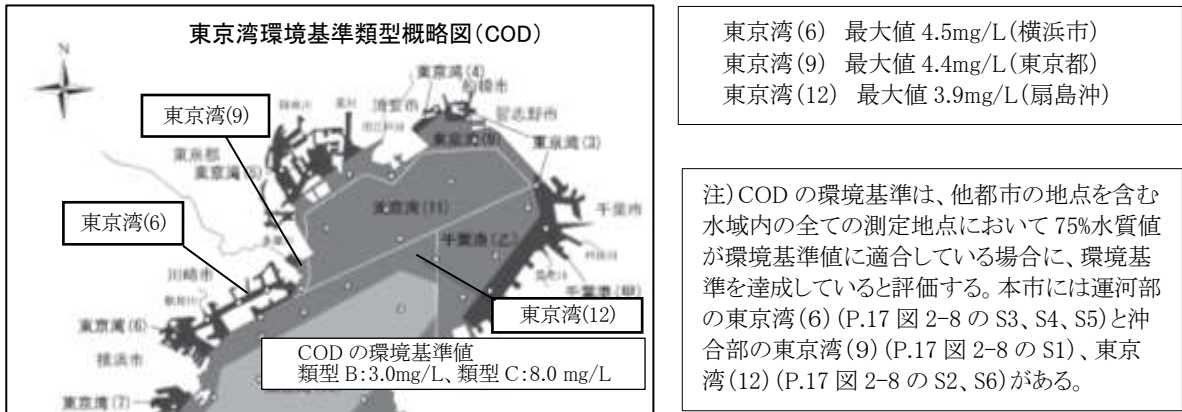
東京湾環境基準類型概略図（COD）

N

東京湾(4)
船橋市
習志野市
東京湾(9)
東京湾(3)
東京都
東京湾(5)
東京湾(6)
東京湾(11)
千葉市
千葉港(乙)
川崎市
千葉港(甲)
東京湾(12)
東京湾(6)
横浜市
東京湾(7)

COD の環境基準値
類型 B:3.0mg/L、類型 C:8.0 mg/L

東京湾(6)　最大値 4.5mg/L(横浜市)
東京湾(9)　最大値 4.4mg/L(東京都)
東京湾(12)　最大値 3.9mg/L(扇島沖)

注)COD の環境基準は、他都市の地点を含む水域内の全ての測定地点において 75%水質値が環境基準値に適合している場合に、環境基準を達成していると評価する。本市には運河部の東京湾(6)(P.17 図 2-8 の S3、S4、S5)と沖合部の東京湾(9)(P.17 図 2-8 の S1)、東京湾(12)(P.17 図 2-8 の S2、S6)がある。